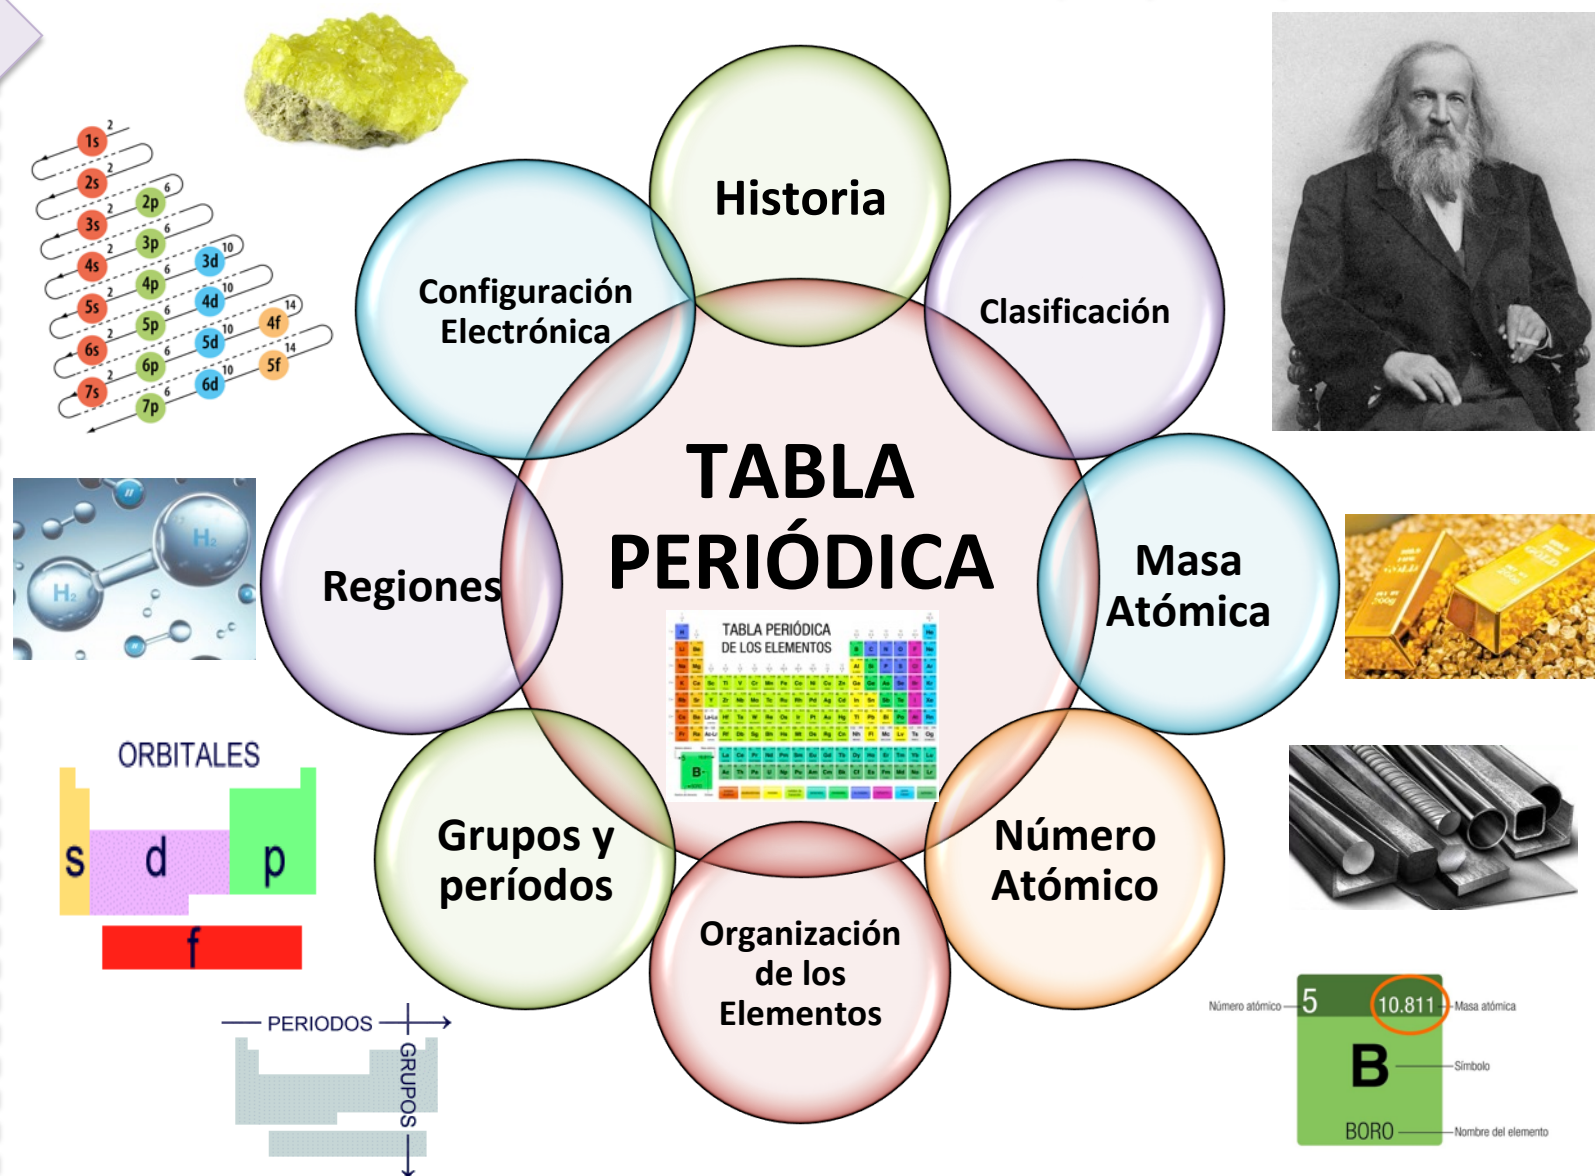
Historia

Configuración Electrónica

Clasificación

TABLA PERIÓDICA

TABLA PERIÓDICA DE LOS ELEMENTOS

Regiones

Masa Atómica

Grupos y períodos

Número Atómico

Organización de los Elementos

1s 2
2s 2
2p 6
3s 2
3p 6
3d 10
4s 2
4p 6
4d 10
4f 14
5s 2
5p 6
5d 10
5f 14
6s 2
6p 6
6d 10
7s 2
7p 6

$H_2$

$H_2$

ORBITALES

s

d

p

f

PERIODOS

GRUPOS

Número atómico 5

10.811 Masa atómica

B Símbolo

BORO Nombre del elemento